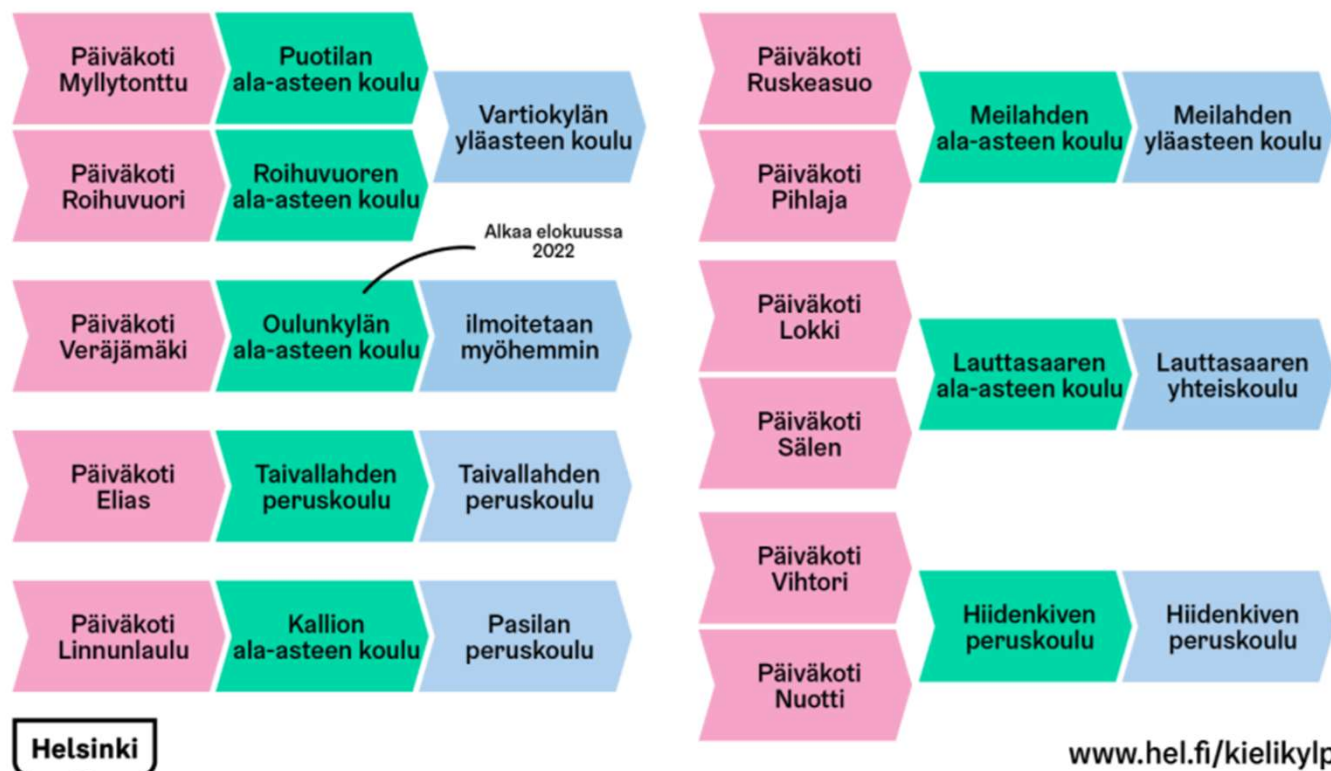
Päiväkoti Myllytonttu

Puotilan ala-asteen koulu

Päiväkoti Roihuvuori

Roihuvuoren ala-asteen koulu

Vartiokylän yläasteen koulu

Alkaa elokuussa 2022

Päiväkoti Veräjämäki

Oulunkylän ala-asteen koulu

ilmoitetaan myöhemmin

Päiväkoti Elias

Taivallahden peruskoulu

Taivallahden peruskoulu

Päiväkoti Linnunlaulu

Kallion ala-asteen koulu

Pasilan peruskoulu

Päiväkoti Ruskeasuo

Päiväkoti Pihlaja

Meilahden ala-asteen koulu

Meilahden yläasteen koulu

Päiväkoti Lokki

Päiväkoti Sälen

Lauttasaaren ala-asteen koulu

Lauttasaaren yhteiskoulu

Päiväkoti Vihtori

Päiväkoti Nuotti

Hiidenkiven peruskoulu

Hiidenkiven peruskoulu

Helsinki

www.hel.fi/kielikylp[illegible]